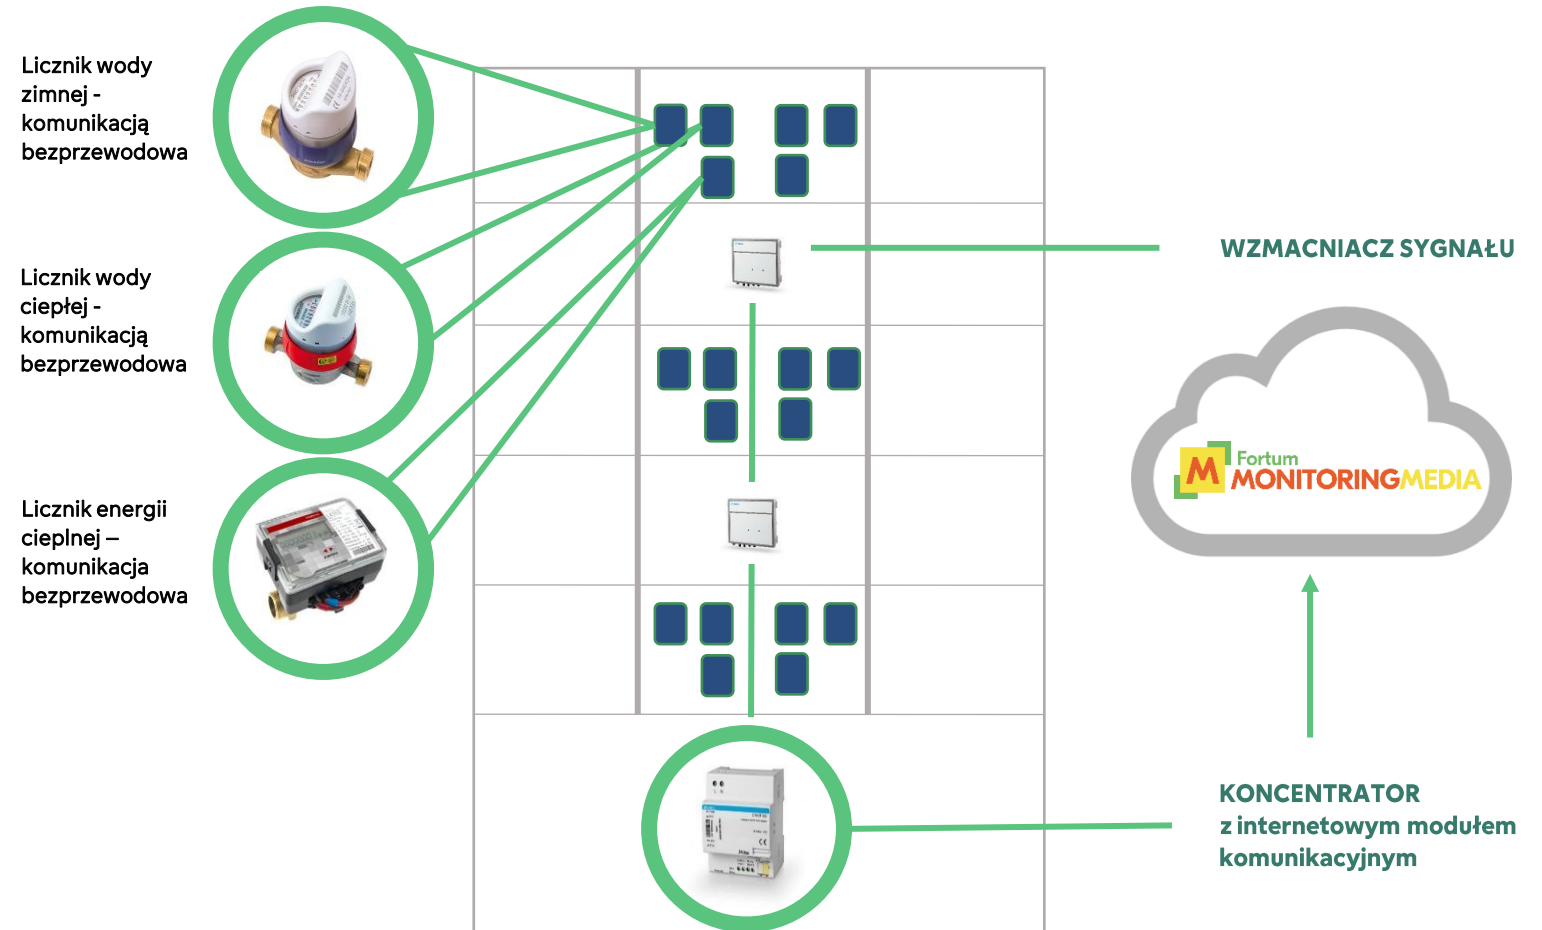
Licznik wody zimnej - komunikacją bezprzewodowa

Licznik wody ciepłej - komunikacją bezprzewodowa

Licznik energii cieplnej – komunikacja bezprzewodowa

WZMACNIACZ SYGNAŁU

M Fortum MONITORINGMEDIA

KONCENTRATOR z internetowym modułem komunikacyjnym